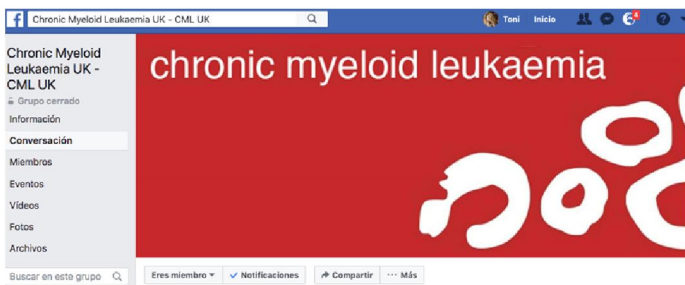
f Chronic Myeloid Leukaemia UK - CML UK

Toni Inicio 4

Chronic Myeloid Leukaemia UK - CML UK
Grupo cerrado
Información
Conversación
Miembros
Eventos
Vídeos
Fotos
Archivos
Buscar en este grupo

chronic myeloid leukaemia

Eres miembro ▾ ✓ Notificaciones Compartir ··· Más